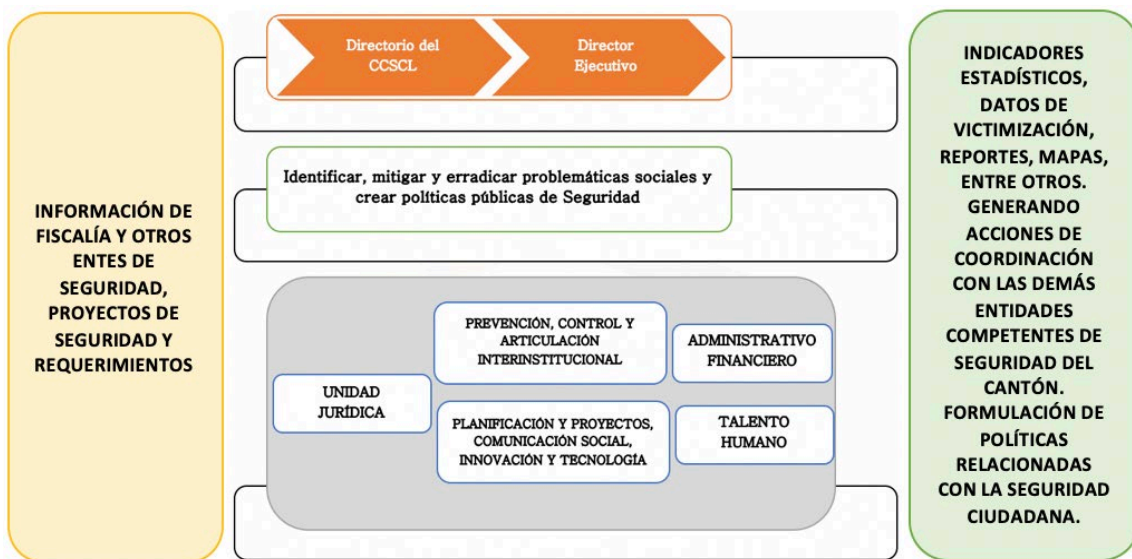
INFORMACIÓN DE FISCALÍA Y OTROS ENTES DE SEGURIDAD, PROYECTOS DE SEGURIDAD Y REQUERIMIENTOS

Directorio del CCSCL

Director Ejecutivo

Identificar, mitigar y erradicar problemáticas sociales y crear políticas públicas de Seguridad

UNIDAD JURÍDICA

PREVENCIÓN, CONTROL Y ARTICULACIÓN INTERINSTITUCIONAL

ADMINISTRATIVO FINANCIERO

PLANIFICACIÓN Y PROYECTOS, COMUNICACIÓN SOCIAL, INNOVACIÓN Y TECNOLOGÍA

TALENTO HUMANO

INDICADORES ESTADÍSTICOS, DATOS DE VICTIMIZACIÓN, REPORTES, MAPAS, ENTRE OTROS. GENERANDO ACCIONES DE COORDINACIÓN CON LAS DEMÁS ENTIDADES COMPETENTES DE SEGURIDAD DEL CANTÓN. FORMULACIÓN DE POLÍTICAS RELACIONADAS CON LA SEGURIDAD CIUDADANA.